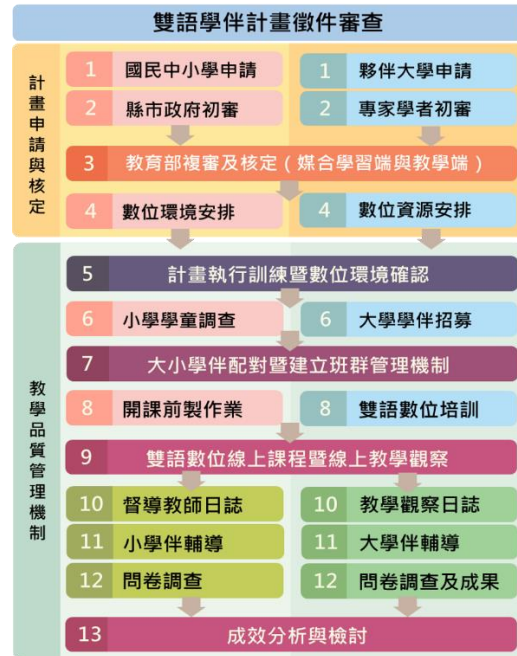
雙語學伴計畫徵件審查

計畫申請與核定

1 國民中小學申請
1 夥伴大學申請
2 縣市政府初審
2 專家學者初審
3 教育部複審及核定（媒合學習端與教學端）
4 數位環境安排
4 數位資源安排

教學品質管理機制

5 計畫執行訓練暨數位環境確認
6 小學學童調查
6 大學學伴招募
7 大小學伴配對暨建立班群管理機制
8 開課前製作業
8 雙語數位培訓
9 雙語數位線上課程暨線上教學觀察
10 督導教師日誌
10 教學觀察日誌
11 小學伴輔導
11 大學伴輔導
12 問卷調查
12 問卷調查及成果
13 成效分析與檢討